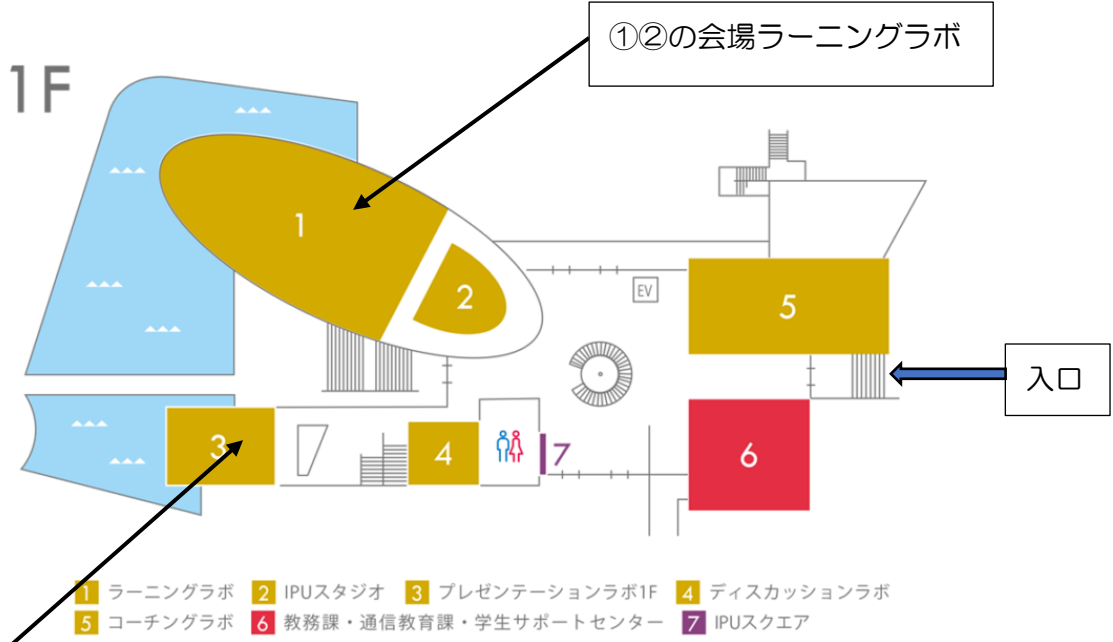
①②の会場ラーニングラボ

1F

1

2

EV

5

入口

3

4

7

6

1 ラーニングラボ 2 IPUスタジオ 3 プレゼンテーションラボ1F 4 ディスカッションラボ
5 コーチングラボ 6 教務課・通信教育課・学生サポートセンター 7 IPUスクエア